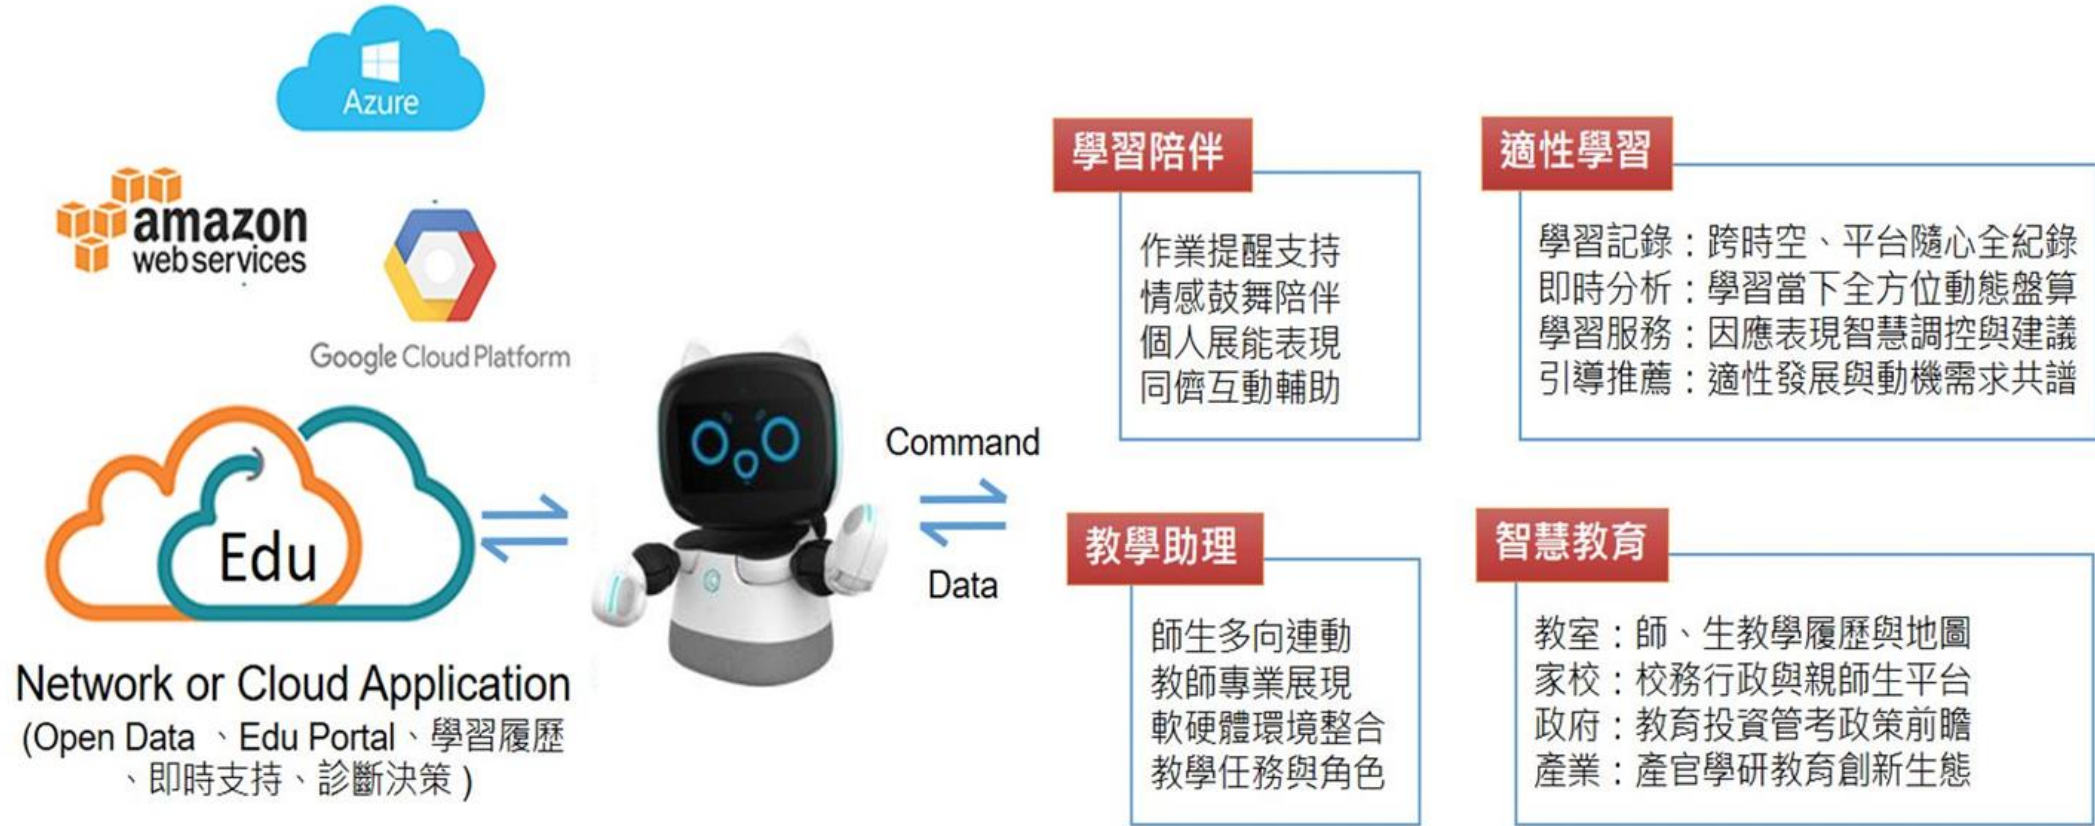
Azure

amazon web services

Google Cloud Platform

Edu

Network or Cloud Application
(Open Data 、Edu Portal、學習履歷、即時支持、診斷決策)

Command

Data

學習陪伴

作業提醒支持
情感鼓舞陪伴
個人展能表現
同儕互動輔助

適性學習

學習記錄：跨時空、平台隨心全紀錄
即時分析：學習當下全方位動態盤算
學習服務：因應表現智慧調控與建議
引導推薦：適性發展與動機需求共譜

教學助理

師生多向連動
教師專業展現
軟硬體環境整合
教學任務與角色

智慧教育

教室：師、生教學履歷與地圖
家校：校務行政與親師生平台
政府：教育投資管考政策前瞻
產業：產官學研教育創新生態